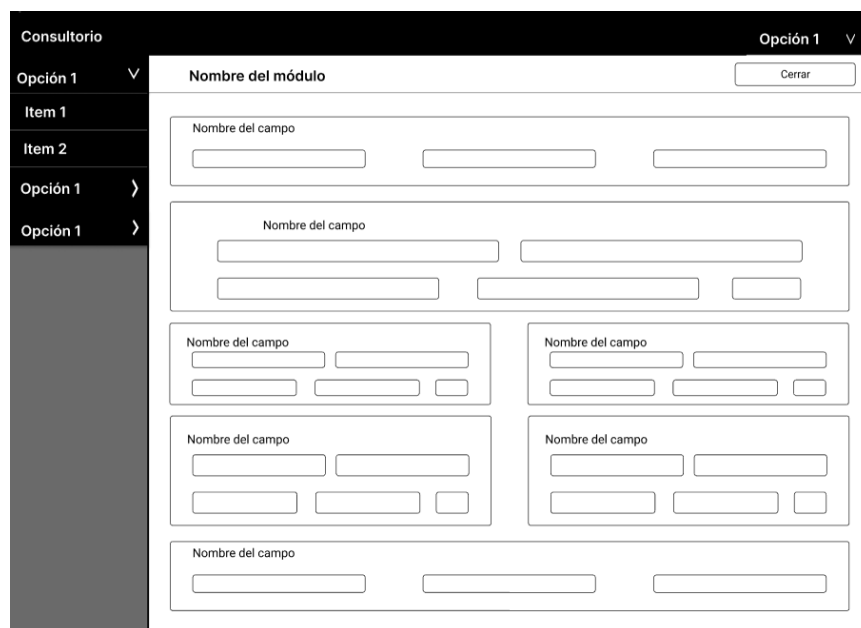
Consultorio

Opción 1 V

Opción 1 V

Item 1

Item 2

Opción 1 ❯

Opción 1 ❯

Nombre del módulo

Cerrar

Nombre del campo

Nombre del campo

Nombre del campo

Nombre del campo

Nombre del campo

Nombre del campo

Nombre del campo